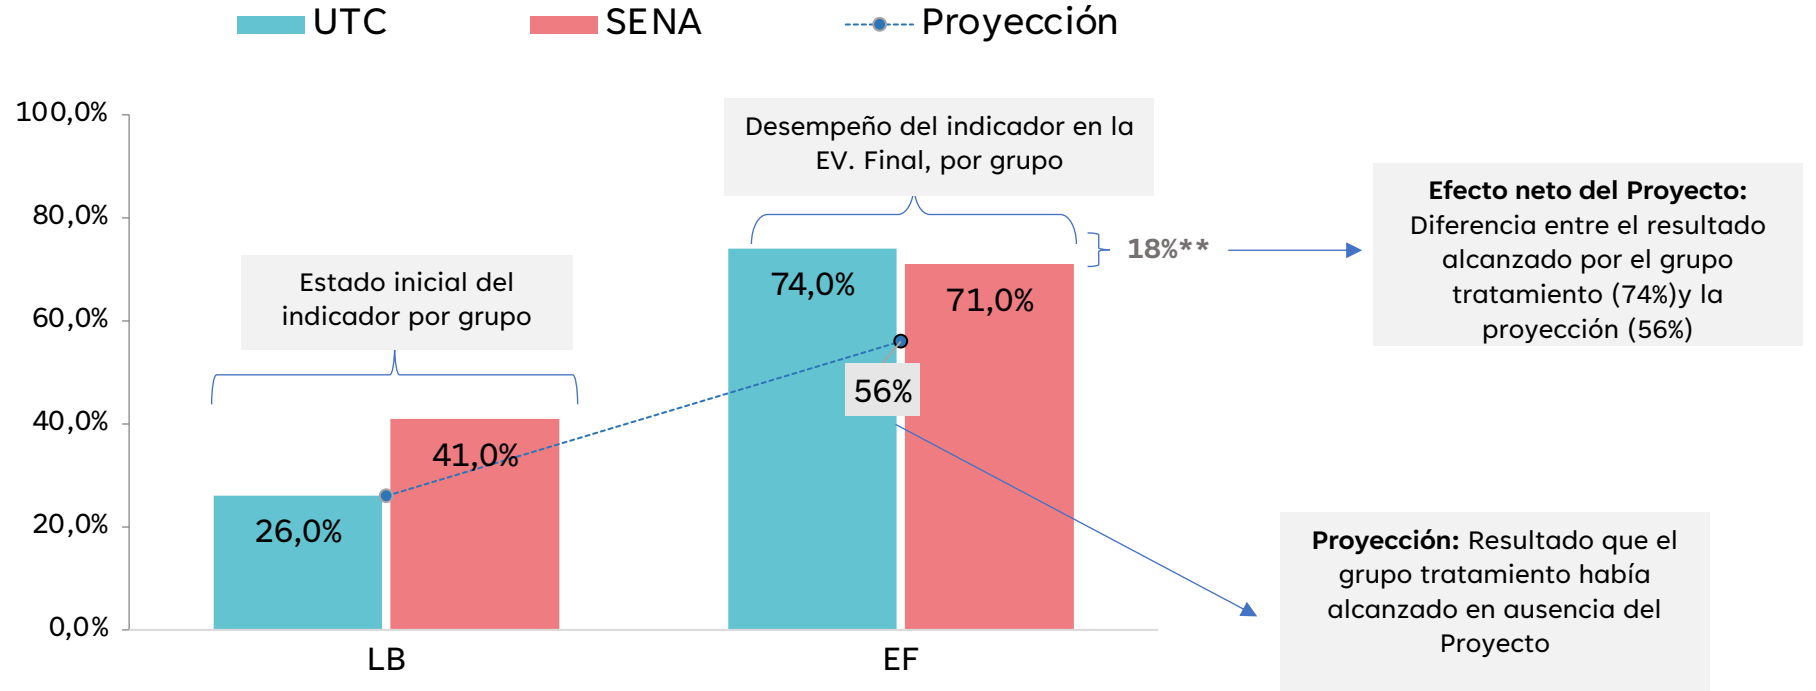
UTC SENA Proyección

100,0%
80,0%
60,0%
40,0%
20,0%
0,0%

Desempeño del indicador en la EV. Final, por grupo

Estado inicial del indicador por grupo

18%**

Efecto neto del Proyecto: Diferencia entre el resultado alcanzado por el grupo tratamiento (74%)y la proyección (56%)

74,0%
71,0%
56%
41,0%
26,0%

Proyección: Resultado que el grupo tratamiento había alcanzado en ausencia del Proyecto

LB
EF